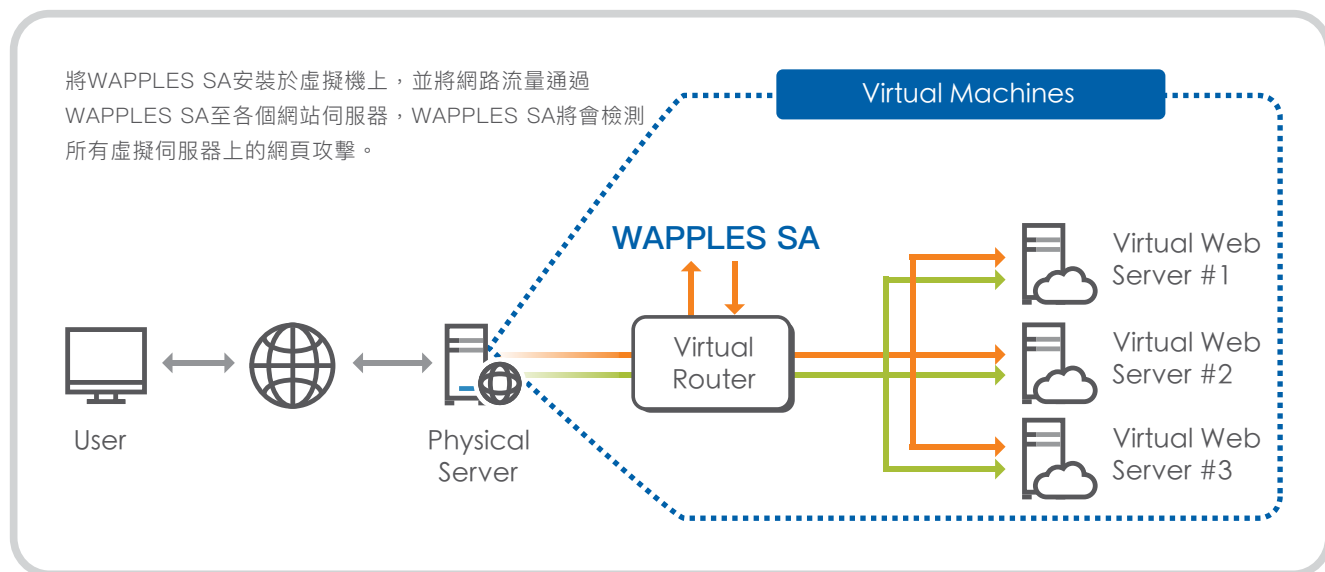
將WAPPLES SA安裝於虛擬機上，並將網路流量通過WAPPLES SA至各個網站伺服器，WAPPLES SA將會檢測所有虛擬伺服器上的網頁攻擊。

Virtual Machines

WAPPLES SA

Virtual Web Server #1

Virtual Web Server #2

Virtual Web Server #3

Virtual Router

User

Physical Server